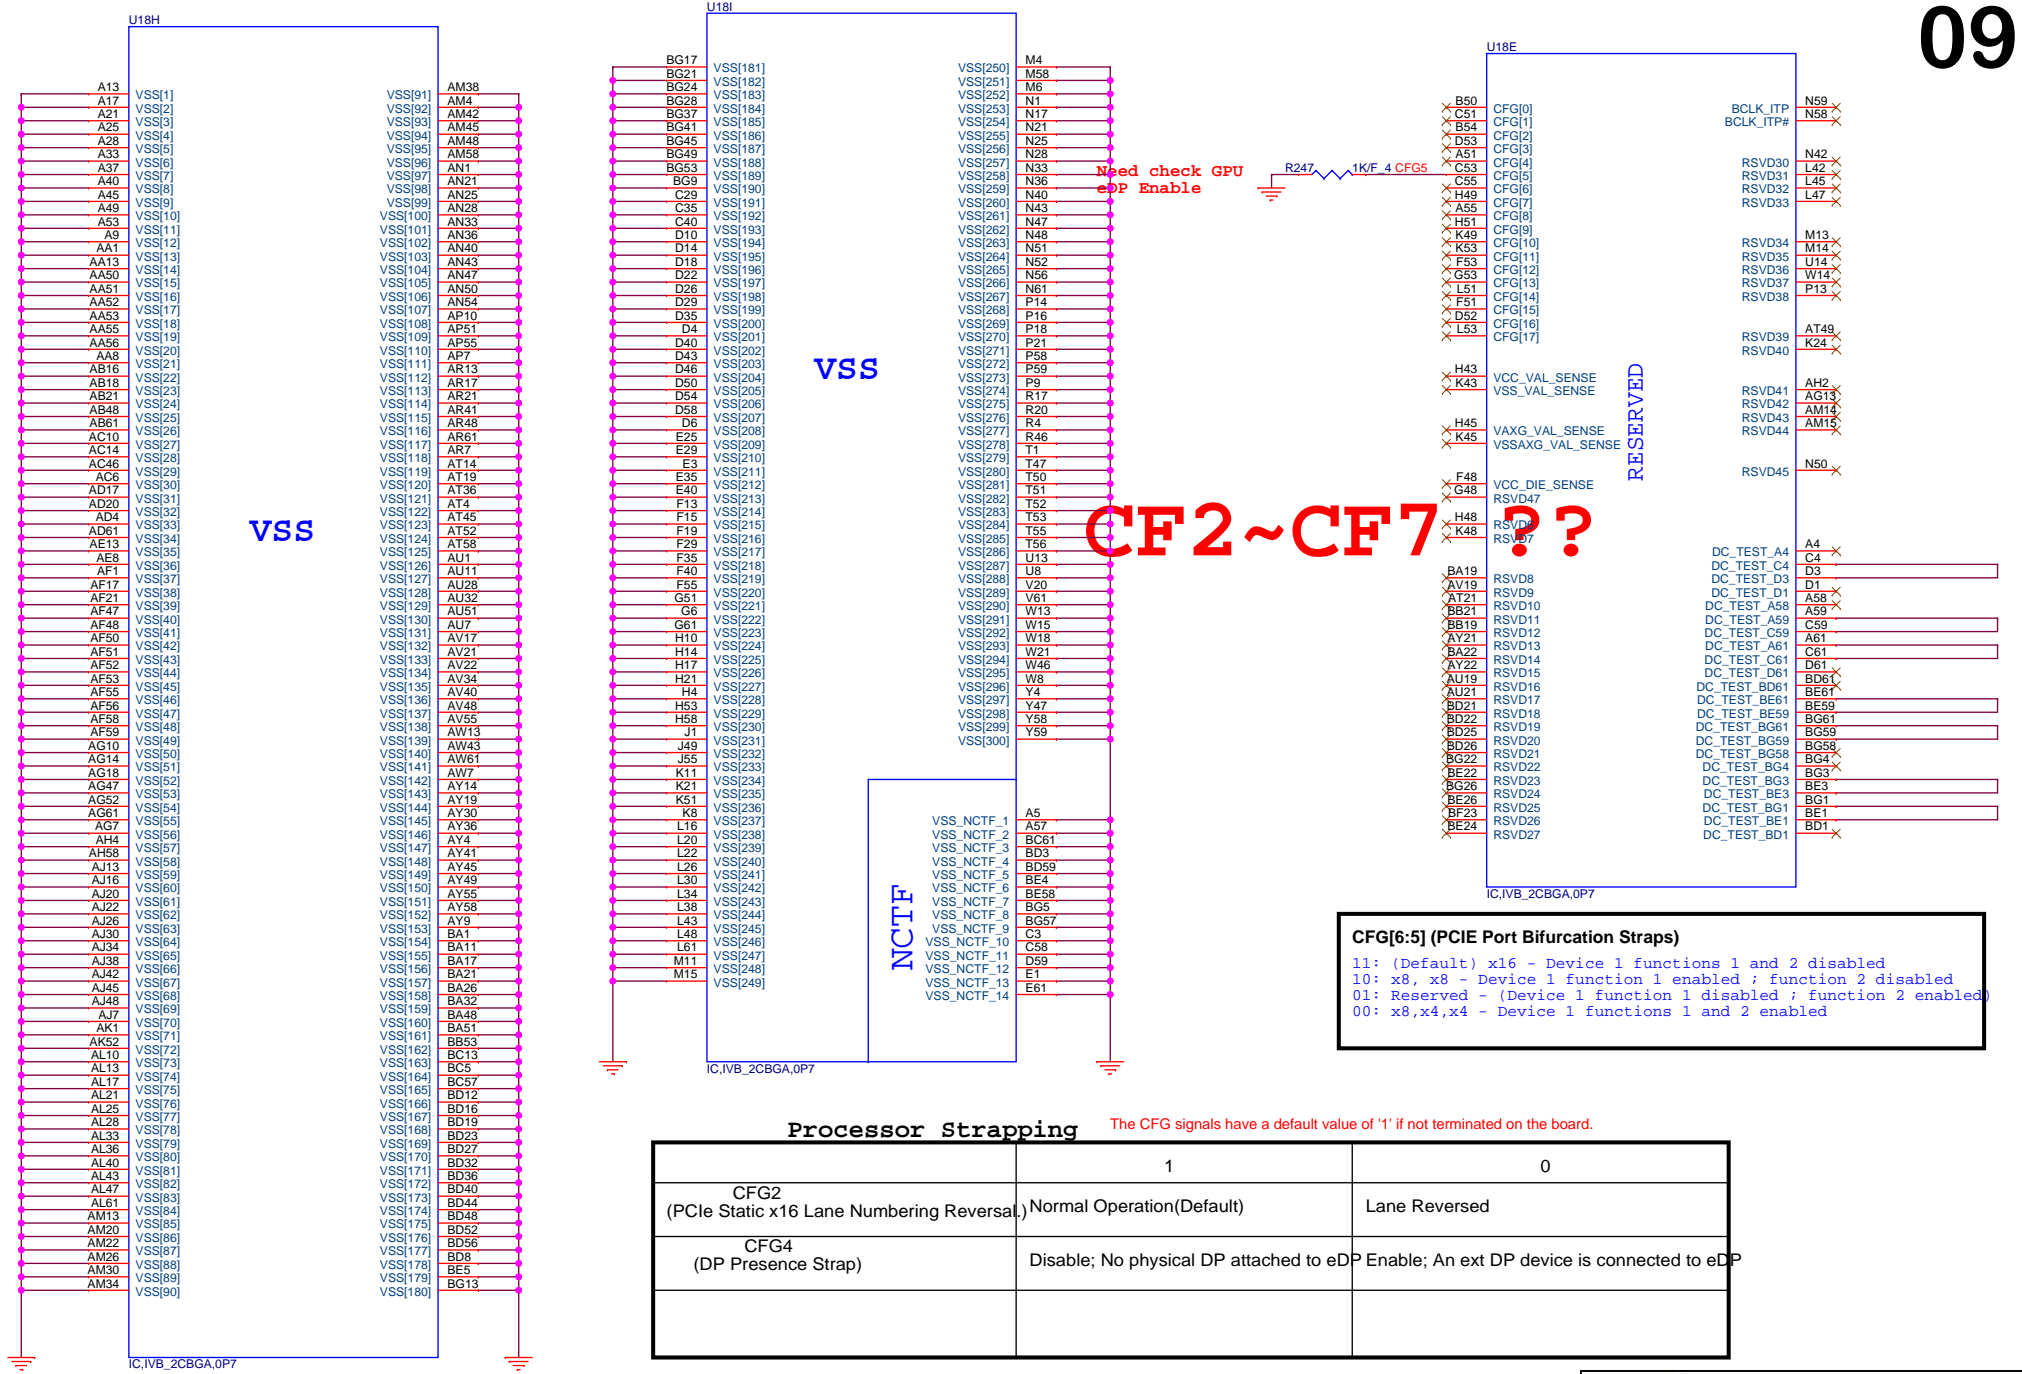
09

U18H

A13 VSS[1]
A17 VSS[2]
A21 VSS[3]
A25 VSS[4]
A28 VSS[5]
A33 VSS[6]
A37 VSS[7]
A40 VSS[8]
A45 VSS[9]
A49 VSS[10]
A53 VSS[11]
A9 VSS[12]
AA1 VSS[13]
AA13 VSS[14]
AA50 VSS[15]
AA51 VSS[16]
AA52 VSS[17]
AA53 VSS[18]
AA55 VSS[19]
AA56 VSS[20]
AA8 VSS[21]
AB16 VSS[22]
AB18 VSS[23]
AB21 VSS[24]
AB48 VSS[25]
AB61 VSS[26]
AC10 VSS[27]
AC14 VSS[28]
AC46 VSS[29]
AC6 VSS[30]
AD17 VSS[31]
AD20 VSS[32]
AD4 VSS[33]
AD61 VSS[34]
AE13 VSS[35]
AE8 VSS[36]
AF1 VSS[37]
AF17 VSS[38]
AF21 VSS[39]
AF47 VSS[40]
AF48 VSS[41]
AF50 VSS[42]
AF51 VSS[43]
AF52 VSS[44]
AF53 VSS[45]
AF55 VSS[46]
AF56 VSS[47]
AF58 VSS[48]
AF59 VSS[49]
AG10 VSS[50]
AG14 VSS[51]
AG18 VSS[52]
AG47 VSS[53]
AG52 VSS[54]
AG61 VSS[55]
AG7 VSS[56]
AH4 VSS[57]
AH58 VSS[58]
AJ13 VSS[59]
AJ16 VSS[60]
AJ20 VSS[61]
AJ22 VSS[62]
AJ26 VSS[63]
AJ30 VSS[64]
AJ34 VSS[65]
AJ38 VSS[66]
AJ42 VSS[67]
AJ45 VSS[68]
AJ48 VSS[69]
AJ7 VSS[70]
AK1 VSS[71]
AK52 VSS[72]
AL10 VSS[73]
AL13 VSS[74]
AL17 VSS[75]
AL21 VSS[76]
AL25 VSS[77]
AL28 VSS[78]
AL33 VSS[79]
AL36 VSS[80]
AL40 VSS[81]
AL43 VSS[82]
AL47 VSS[83]
AL61 VSS[84]
AM13 VSS[85]
AM20 VSS[86]
AM22 VSS[87]
AM26 VSS[88]
AM30 VSS[89]
AM34 VSS[90]

VSS

VSS[91] AM38
VSS[92] AM4
VSS[93] AM42
VSS[94] AM45
VSS[95] AM48
VSS[96] AM58
VSS[97] AN1
VSS[98] AN21
VSS[99] AN25
VSS[100] AN28
VSS[101] AN33
VSS[102] AN36
VSS[103] AN40
VSS[104] AN43
VSS[105] AN47
VSS[106] AN50
VSS[107] AN54
VSS[108] AP10
VSS[109] AP51
VSS[110] AP55
VSS[111] AP7
VSS[112] AR13
VSS[113] AR17
VSS[114] AR21
VSS[115] AR41
VSS[116] AR48
VSS[117] AR61
VSS[118] AR7
VSS[119] AT14
VSS[120] AT19
VSS[121] AT36
VSS[122] AT4
VSS[123] AT45
VSS[124] AT52
VSS[125] AT58
VSS[126] AU1
VSS[127] AU11
VSS[128] AU28
VSS[129] AU32
VSS[130] AU51
VSS[131] AU7
VSS[132] AV17
VSS[133] AV21
VSS[134] AV22
VSS[135] AV34
VSS[136] AV40
VSS[137] AV48
VSS[138] AV55
VSS[139] AW13
VSS[140] AW43
VSS[141] AW61
VSS[142] AW7
VSS[143] AY14
VSS[144] AY19
VSS[145] AY30
VSS[146] AY36
VSS[147] AY4
VSS[148] AY41
VSS[149] AY45
VSS[150] AY49
VSS[151] AY55
VSS[152] AY58
VSS[153] AY9
VSS[154] BA1
VSS[155] BA11
VSS[156] BA17
VSS[157] BA21
VSS[158] BA26
VSS[159] BA32
VSS[160] BA48
VSS[161] BA51
VSS[162] BB53
VSS[163] BC13
VSS[164] BC5
VSS[165] BC57
VSS[166] BD12
VSS[167] BD16
VSS[168] BD19
VSS[169] BD23
VSS[170] BD27
VSS[171] BD32
VSS[172] BD36
VSS[173] BD40
VSS[174] BD44
VSS[175] BD48
VSS[176] BD52
VSS[177] BD56
VSS[178] BD8
VSS[179] BE5
VSS[180] BG13

IC,IVB_2CBGA,0P7

U18I

BG17 VSS[181]
BG21 VSS[182]
BG24 VSS[183]
BG28 VSS[184]
BG37 VSS[185]
BG41 VSS[186]
BG45 VSS[187]
BG49 VSS[188]
BG53 VSS[189]
BG9 VSS[190]
C29 VSS[191]
C35 VSS[192]
C40 VSS[193]
D10 VSS[194]
D14 VSS[195]
D18 VSS[196]
D22 VSS[197]
D26 VSS[198]
D29 VSS[199]
D35 VSS[200]
D4 VSS[201]
D40 VSS[202]
D43 VSS[203]
D46 VSS[204]
D50 VSS[205]
D54 VSS[206]
D58 VSS[207]
D6 VSS[208]
E25 VSS[209]
E29 VSS[210]
E3 VSS[211]
E35 VSS[212]
E40 VSS[213]
F13 VSS[214]
F15 VSS[215]
F19 VSS[216]
F29 VSS[217]
F35 VSS[218]
F40 VSS[219]
F55 VSS[220]
G51 VSS[221]
G6 VSS[222]
G61 VSS[223]
H10 VSS[224]
H14 VSS[225]
H17 VSS[226]
H21 VSS[227]
H4 VSS[228]
H53 VSS[229]
H58 VSS[230]
J1 VSS[231]
J49 VSS[232]
J55 VSS[233]
K11 VSS[234]
K21 VSS[235]
K51 VSS[236]
K8 VSS[237]
L16 VSS[238]
L20 VSS[239]
L22 VSS[240]
L26 VSS[241]
L30 VSS[242]
L34 VSS[243]
L38 VSS[244]
L43 VSS[245]
L48 VSS[246]
L61 VSS[247]
M11 VSS[248]
M15 VSS[249]

VSS

VSS[250] M4
VSS[251] M58
VSS[252] M6
VSS[253] N1
VSS[254] N17
VSS[255] N21
VSS[256] N25
VSS[257] N28
VSS[258] N33
VSS[259] N36
VSS[260] N40
VSS[261] N43
VSS[262] N47
VSS[263] N48
VSS[264] N51
VSS[265] N52
VSS[266] N56
VSS[267] N61
VSS[268] P14
VSS[269] P16
VSS[270] P18
VSS[271] P21
VSS[272] P58
VSS[273] P59
VSS[274] P9
VSS[275] R17
VSS[276] R20
VSS[277] R4
VSS[278] R46
VSS[279] T1
VSS[280] T47
VSS[281] T50
VSS[282] T51
VSS[283] T52
VSS[284] T53
VSS[285] T55
VSS[286] T56
VSS[287] U13
VSS[288] U8
VSS[289] V20
VSS[290] V61
VSS[291] W13
VSS[292] W15
VSS[293] W18
VSS[294] W21
VSS[295] W46
VSS[296] W8
VSS[297] Y4
VSS[298] Y47
VSS[299] Y58
VSS[300] Y59

NCTF

VSS_NCTF_1 A5
VSS_NCTF_2 A57
VSS_NCTF_3 BC61
VSS_NCTF_4 BD3
VSS_NCTF_5 BD59
VSS_NCTF_6 BE4
VSS_NCTF_7 BE58
VSS_NCTF_8 BG5
VSS_NCTF_9 BG57
VSS_NCTF_10 C3
VSS_NCTF_11 C58
VSS_NCTF_12 D59
VSS_NCTF_13 E1
VSS_NCTF_14 E61

IC,IVB_2CBGA,0P7

Need check GPU
eDP Enable

R247 1K/F_4 CFG5

U18E

B50 CFG[0]
C51 CFG[1]
B54 CFG[2]
D53 CFG[3]
A51 CFG[4]
C53 CFG[5]
C55 CFG[6]
H49 CFG[7]
A55 CFG[8]
H51 CFG[9]
K49 CFG[10]
K53 CFG[11]
F53 CFG[12]
G53 CFG[13]
L51 CFG[14]
F51 CFG[15]
D52 CFG[16]
L53 CFG[17]

H43 VCC_VAL_SENSE
K43 VSS_VAL_SENSE

H45 VAXG_VAL_SENSE
K45 VSSAXG_VAL_SENSE

F48 VCC_DIE_SENSE
G48 RSVD47

H48 RSVD6
K48 RSVD7

BA19 RSVD8
AV19 RSVD9
AT21 RSVD10
BB21 RSVD11
BB19 RSVD12
AY21 RSVD13
BA22 RSVD14
AY22 RSVD15
AU19 RSVD16
AU21 RSVD17
BD21 RSVD18
BD22 RSVD19
BD25 RSVD20
BD26 RSVD21
BG22 RSVD22
BE22 RSVD23
BG26 RSVD24
BE26 RSVD25
BF23 RSVD26
BE24 RSVD27

RESERVED

BCLK_ITP N59
BCLK_ITP# N58

RSVD30 N42
RSVD31 L42
RSVD32 L45
RSVD33 L47

RSVD34 M13
RSVD35 M14
RSVD36 U14
RSVD37 W14
RSVD38 P13

RSVD39 AT49
RSVD40 K24

RSVD41 AH2
RSVD42 AG13
RSVD43 AM14
RSVD44 AM15

RSVD45 N50

DC_TEST_A4 A4
DC_TEST_C4 C4
DC_TEST_D3 D3
DC_TEST_D1 D1
DC_TEST_A58 A58
DC_TEST_A59 A59
DC_TEST_C59 C59
DC_TEST_A61 A61
DC_TEST_C61 C61
DC_TEST_D61 D61
DC_TEST_BD61 BD61
DC_TEST_BE61 BE61
DC_TEST_BE59 BE59
DC_TEST_BG61 BG61
DC_TEST_BG59 BG59
DC_TEST_BG58 BG58
DC_TEST_BG4 BG4
DC_TEST_BG3 BG3
DC_TEST_BE3 BE3
DC_TEST_BG1 BG1
DC_TEST_BE1 BE1
DC_TEST_BD1 BD1

IC,IVB_2CBGA,0P7

CF2~CF7 ??

CFG[6:5] (PCIE Port Bifurcation Straps)
11: (Default) x16 - Device 1 functions 1 and 2 disabled
10: x8, x8 - Device 1 function 1 enabled ; function 2 disabled
01: Reserved - (Device 1 function 1 disabled ; function 2 enabled)
00: x8,x4,x4 - Device 1 functions 1 and 2 enabled

Processor Strapping

The CFG signals have a default value of '1' if not terminated on the board.

| | 1 | 0 |
|---|---|---|
| CFG2 (PCIe Static x16 Lane Numbering Reversal.) | Normal Operation(Default) | Lane Reversed |
| CFG4 (DP Presence Strap) | Disable; No physical DP attached to eDP | Enable; An ext DP device is connected to eDP |
| | | |